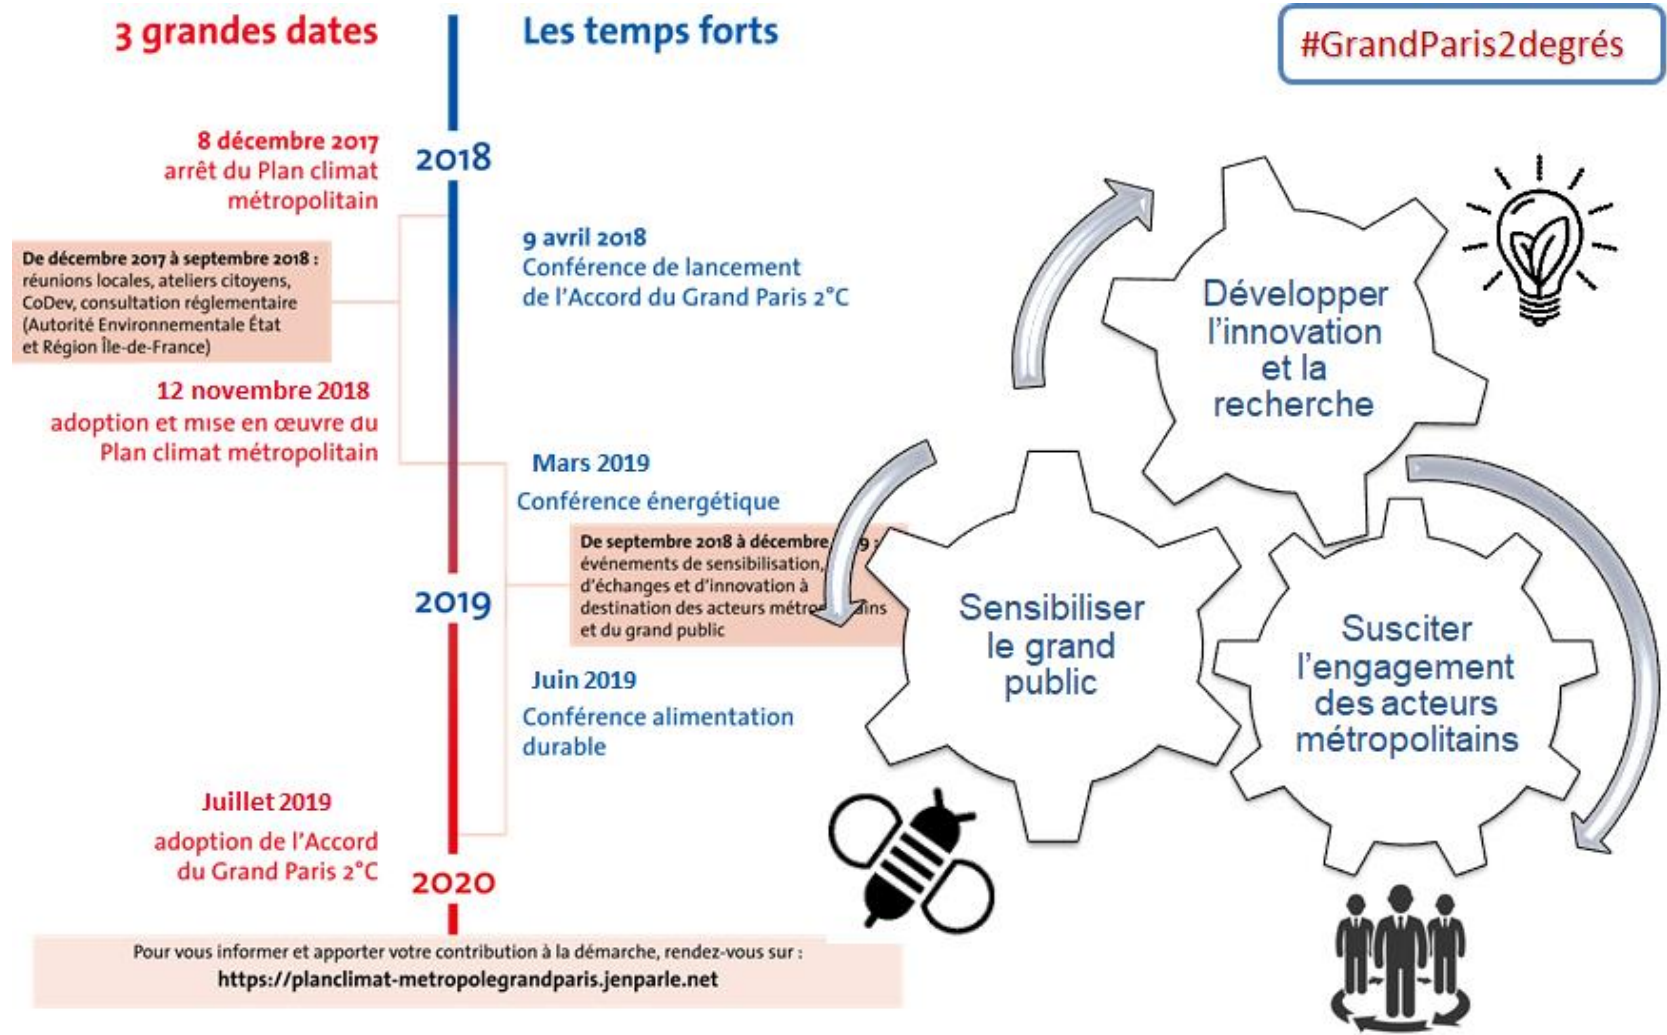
3 grandes dates

Les temps forts

#GrandParis2degrés

2018

8 décembre 2017
arrêt du Plan climat métropolitain

De décembre 2017 à septembre 2018 : réunions locales, ateliers citoyens, CoDev, consultation réglementaire (Autorité Environnementale État et Région Île-de-France)

9 avril 2018
Conférence de lancement de l'Accord du Grand Paris 2°C

12 novembre 2018
adoption et mise en œuvre du Plan climat métropolitain

Mars 2019
Conférence énergétique

De septembre 2018 à décembre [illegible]9 : événements de sensibilisation, d'échanges et d'innovation à destination des acteurs métro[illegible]ins et du grand public

2019

Juin 2019
Conférence alimentation durable

Juillet 2019
adoption de l'Accord du Grand Paris 2°C

2020

Pour vous informer et apporter votre contribution à la démarche, rendez-vous sur :
https://planclimat-metropolegrandparis.jenparle.net

Développer l'innovation et la recherche

Sensibiliser le grand public

Susciter l'engagement des acteurs métropolitains